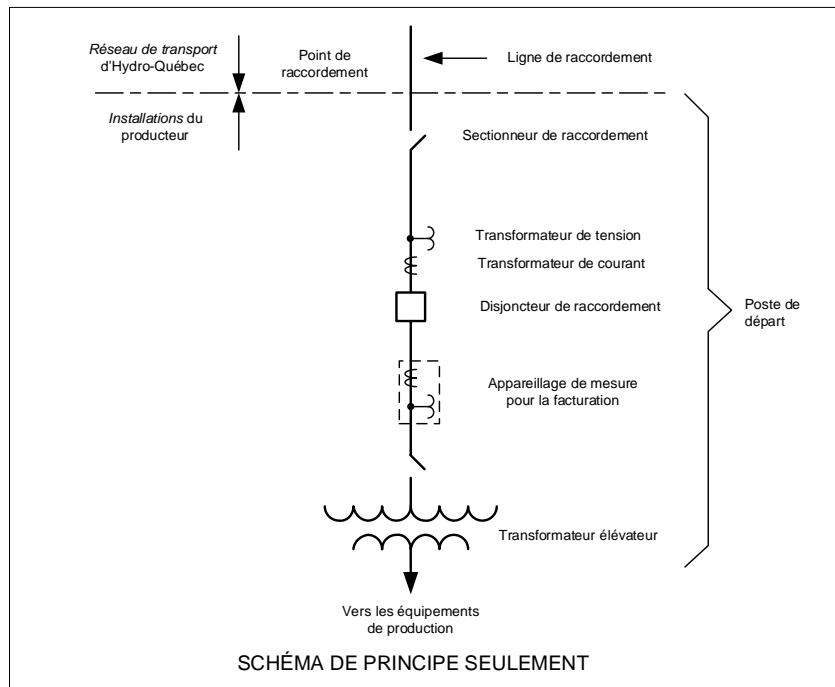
Réseau de transport d'Hydro-Québec

Point de raccordement

Ligne de raccordement

Installations du producteur

Sectionneur de raccordement

Transformateur de tension

Transformateur de courant

Disjoncteur de raccordement

Poste de départ

Appareillage de mesure pour la facturation

Transformateur élévateur

Vers les équipements de production

SCHÉMA DE PRINCIPE SEULEMENT